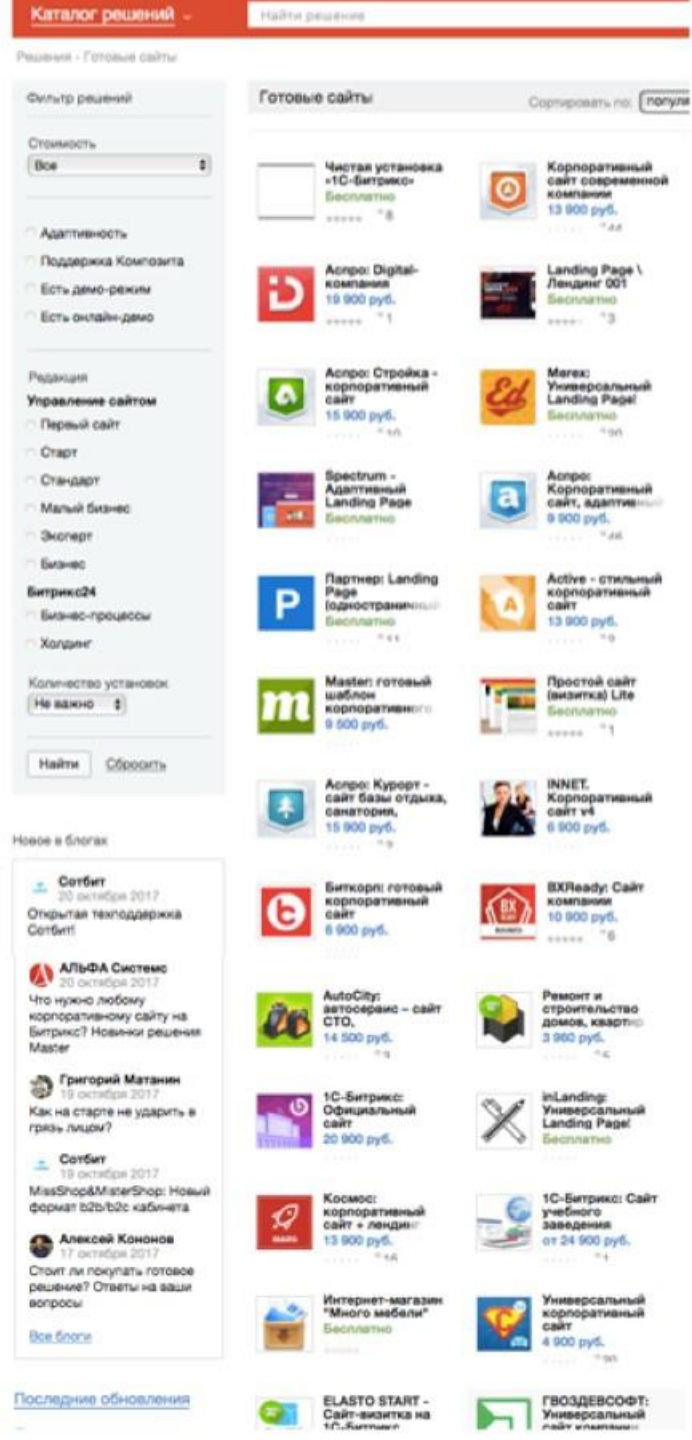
Каталог решений

Найти решение

Решения - Готовые сайты

Фильтр решений

Стоимость

Все

Адаптивность

Поддержка Композита

Есть демо-режим

Есть онлайн-демо

Редакция

Управление сайтом

Первый сайт

Старт

Стандарт

Малый бизнес

Эксперт

Бизнес

Битрикс24

Бизнес-процессы

Холдинг

Количество установок

Не важно

Найти Сбросить

Новое в блогах

Сотбит
20 октября 2017
Открытая техподдержка Сотбит!

АЛЬФА Системс
20 октября 2017
Что нужно любому корпоративному сайту на Битрикс? Новинки решения Master

Григорий Матанин
19 октября 2017
Как на старте не ударить в грязь лицом?

Сотбит
19 октября 2017
MissShop&MisterShop: Новый формат b2b/b2c кабинета

Алексей Кононов
17 октября 2017
Стоит ли покупать готовое решение? Ответы на ваши вопросы

Все блоги

Последние обновления

Готовые сайты

Сортировать по: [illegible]

Чистая установка «1С-Битрикс»
Бесплатно
8

Корпоративный сайт современной компании
13 900 руб.
44

Аспро: Digital-компания
19 900 руб.
1

Landing Page \ Лендинг 001
Бесплатно
3

Аспро: Стройка - корпоративный сайт
15 900 руб.
10

Мегеx: Универсальный Landing Page!
Бесплатно
90

Spectrum - Адаптивный Landing Page
Бесплатно

Аспро: Корпоративный сайт, адаптивны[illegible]
9 900 руб.
46

Партнер: Landing Page (одностраничн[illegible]
Бесплатно
11

Active - стильный корпоративный сайт
13 900 руб.
9

Master: готовый шаблон корпоративно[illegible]
9 500 руб.

Простой сайт (визитка) Lite
Бесплатно
1

Аспро: Курорт - сайт базы отдыха, санатория,
15 900 руб.
9

INNET. Корпоративный сайт v4
6 900 руб.

Биткорп: готовый корпоративный сайт
6 900 руб.

BXReady: Сайт компании
10 900 руб.
6

AutoCity: автосервис – сайт СТО,
14 500 руб.
3

Ремонт и строительство домов, квартир
3 960 руб.
4

1С-Битрикс: Официальный сайт
20 900 руб.

inLanding: Универсальный Landing Page!
Бесплатно

Космос: корпоративный сайт + лендинг
13 900 руб.
16

1С-Битрикс: Сайт учебного заведения
от 24 900 руб.
1

Интернет-магазин "Много мебели"
Бесплатно

Универсальный корпоративный сайт
4 900 руб.
90

ELASTO START - Сайт-визитка на 1С-Битрикс

ГВОЗДЕВСОФТ: Универсальный сайт компании